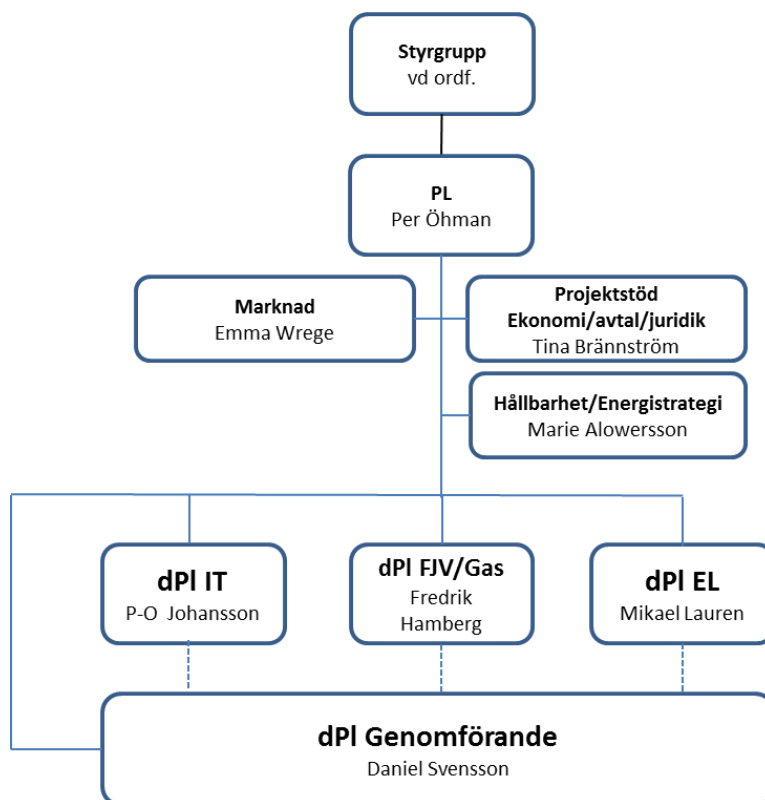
Styrgrupp
vd ordf.

PL
Per Öhman

Marknad
Emma Wrege

Projektstöd
Ekonomi/avtal/juridik
Tina Brännström

Hållbarhet/Energistrategi
Marie Alowersson

dPl IT
P-O Johansson

dPl FJV/Gas
Fredrik Hamberg

dPl EL
Mikael Lauren

dPl Genomförande
Daniel Svensson